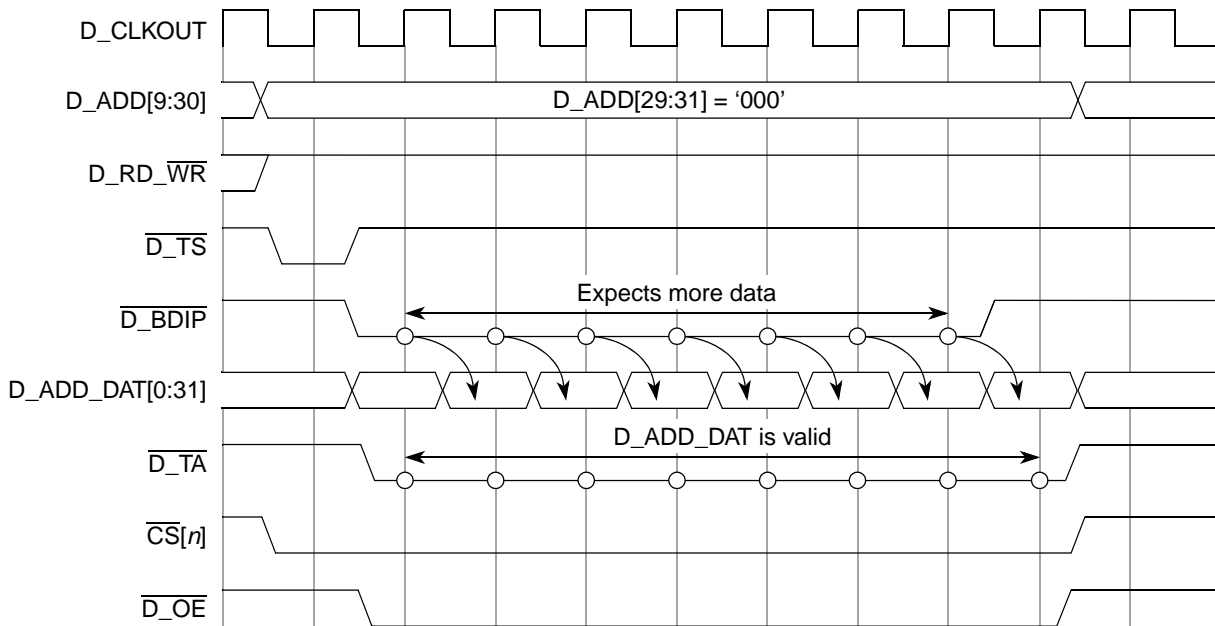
D_CLKOUT

D_ADD[9:30]

D_ADD[29:31] = '000'

D_RD_$\overline{WR}$

$\overline{D\_TS}$

Expects more data

$\overline{D\_BDIP}$

D_ADD_DAT[0:31]

D_ADD_DAT is valid

$\overline{D\_TA}$

$\overline{CS}[n]$

$\overline{D\_OE}$